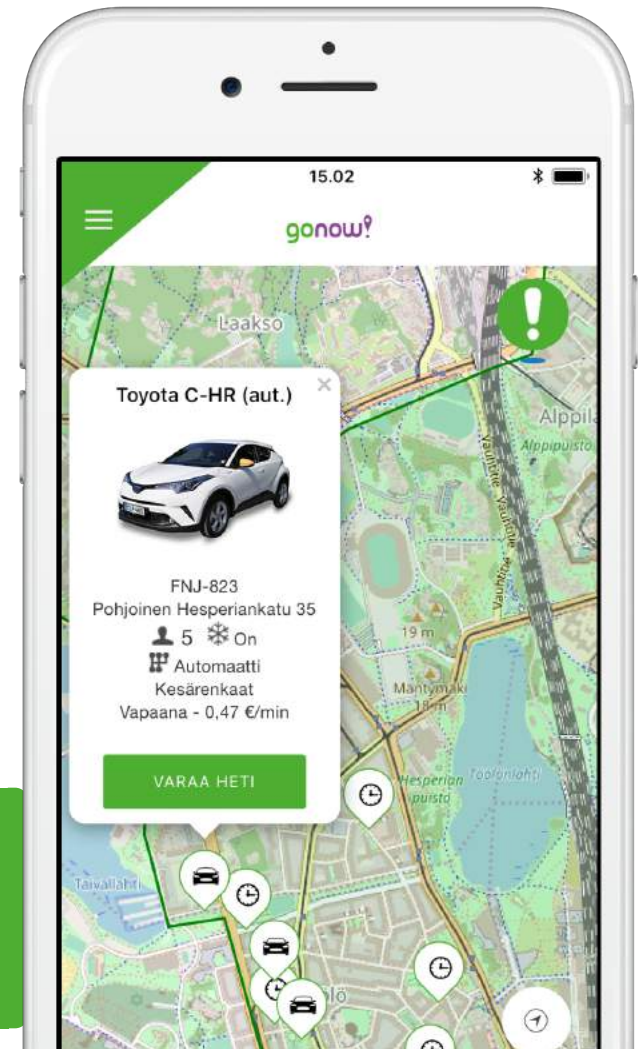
15.02

gonow!

Laakso

Alppila

Alppipuisto

Vauhtitie

19 m

Mäntymäki

18 m

Hesperian puisto

Töölönlahti

Taivallahti

Töölö

Toyota C-HR (aut.)

FNJ-823
Pohjoinen Hesperiankatu 35
5 On
Automaatti
Kesärenkaat
Vapaana - 0,47 €/min

VARAA HETI